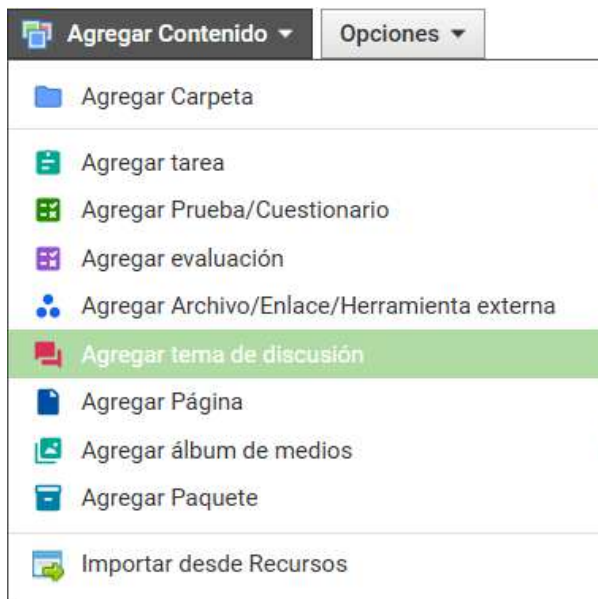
Agregar Contenido ▾
Opciones ▾

Agregar Carpeta

Agregar tarea
Agregar Prueba/Cuestionario
Agregar evaluación
Agregar Archivo/Enlace/Herramienta externa
Agregar tema de discusión
Agregar Página
Agregar álbum de medios
Agregar Paquete

Importar desde Recursos